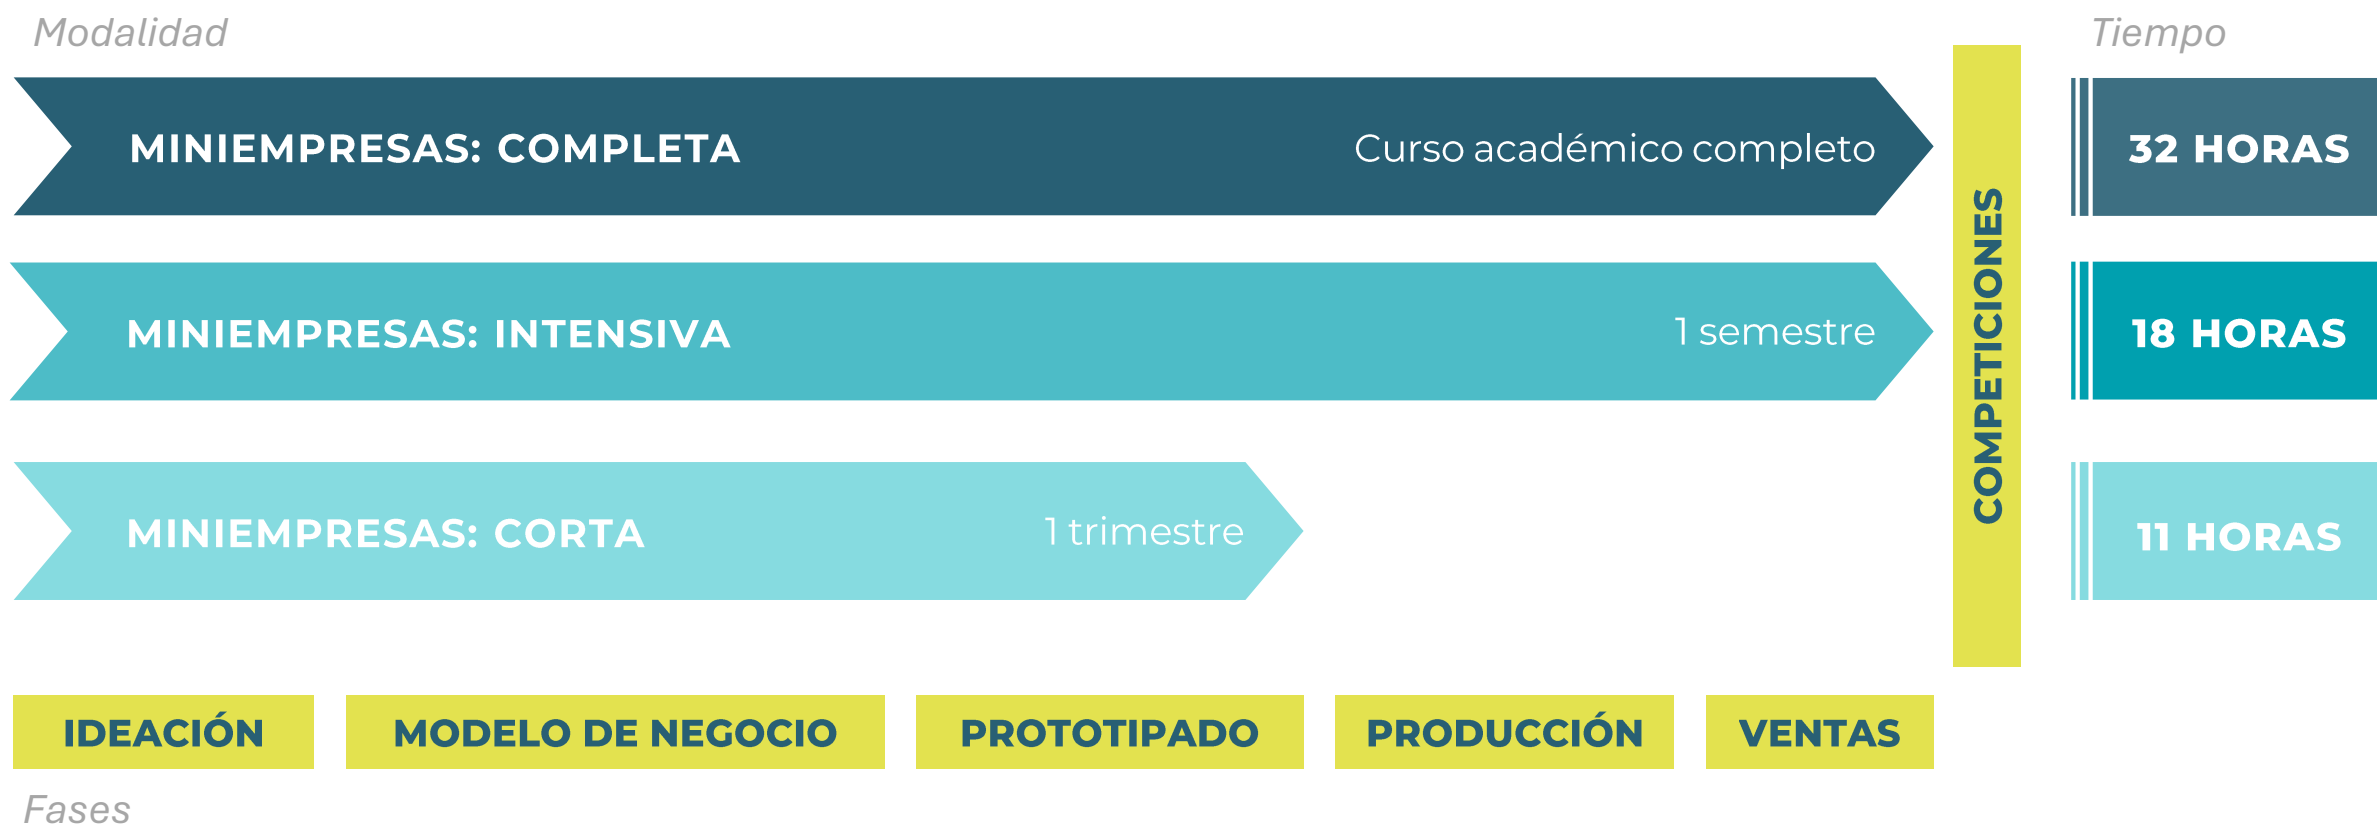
Modalidad

Tiempo

MINIEMPRESAS: COMPLETA Curso académico completo

32 HORAS

MINIEMPRESAS: INTENSIVA 1 semestre

18 HORAS

MINIEMPRESAS: CORTA 1 trimestre

11 HORAS

COMPETICIONES

IDEACIÓN

MODELO DE NEGOCIO

PROTOTIPADO

PRODUCCIÓN

VENTAS

Fases